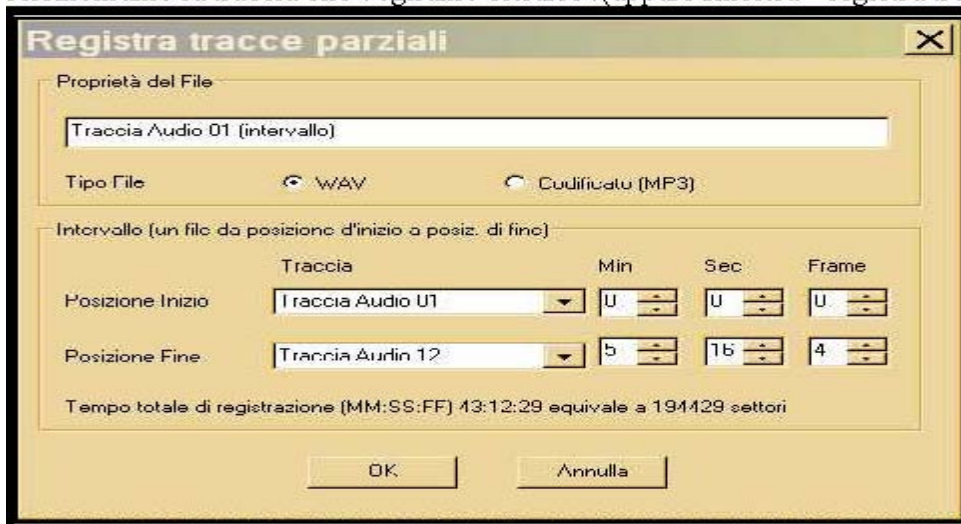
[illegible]

Registra tracce parziali

Proprietà del File

Traccia Audio 01 (intervallo)

Tipo File WAV Codificato (MP3)

Intervallo (un file da posizione d'inizio a posiz. di fine)

| | Traccia | Min | Sec | Frame |
|---|---|---|---|---|
| Posizione Inizio | Traccia Audio 01 | 0 | 0 | 0 |
| Posizione Fine | Traccia Audio 12 | 5 | 16 | 4 |

Tempo totale di registrazione (MM:SS:FF) 43:12:29 equivale a 194429 settori

OK Annulla